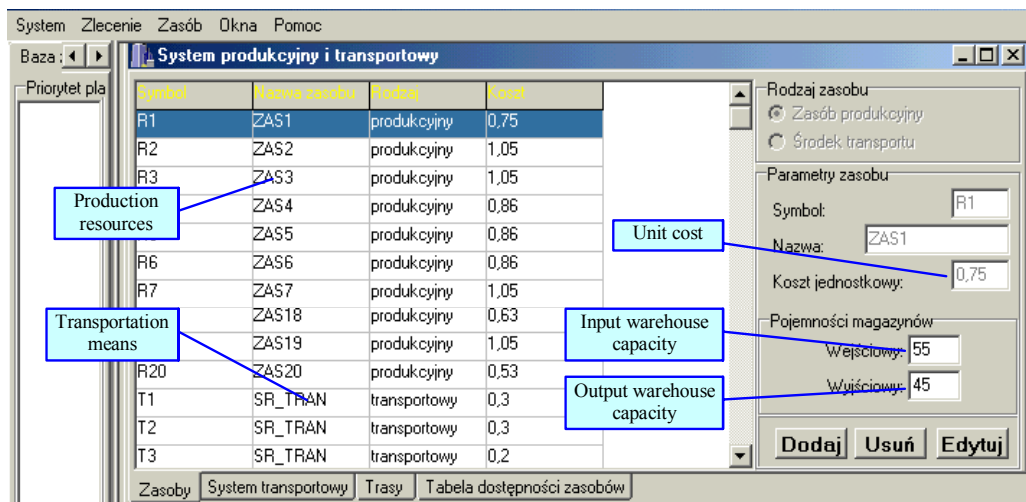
System Zlecenie Zasób Okna Pomoc

Baza

Priorytet pla

System produkcyjny i transportowy

| Symbol | Nazwa zasobu | Rodzaj | Koszt |
|---|---|---|---|
| R1 | ZAS1 | produkcyjny | 0,75 |
| R2 | ZAS2 | produkcyjny | 1,05 |
| R3 | ZAS3 | produkcyjny | 1,05 |
| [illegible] | ZAS4 | produkcyjny | 0,86 |
| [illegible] | ZAS5 | produkcyjny | 0,86 |
| R6 | ZAS6 | produkcyjny | 0,86 |
| R7 | ZAS7 | produkcyjny | 1,05 |
| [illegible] | ZAS18 | produkcyjny | 0,63 |
| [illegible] | ZAS19 | produkcyjny | 1,05 |
| R20 | ZAS20 | produkcyjny | 0,53 |
| T1 | SR_TRAN | transportowy | 0,3 |
| T2 | SR_TRAN | transportowy | 0,3 |
| T3 | SR_TRAN | transportowy | 0,2 |

Production resources

Transportation means

Rodzaj zasobu
Zasób produkcyjny
Środek transportu

Parametry zasobu
Symbol: R1
Nazwa: ZAS1
Koszt jednostkowy: 0,75

Unit cost

Pojemności magazynów
Wejściowy: 55
Wyjściowy: 45

Input warehouse capacity

Output warehouse capacity

Dodaj Usuń Edytuj

Zasoby | System transportowy | Trasy | Tabela dostępności zasobów